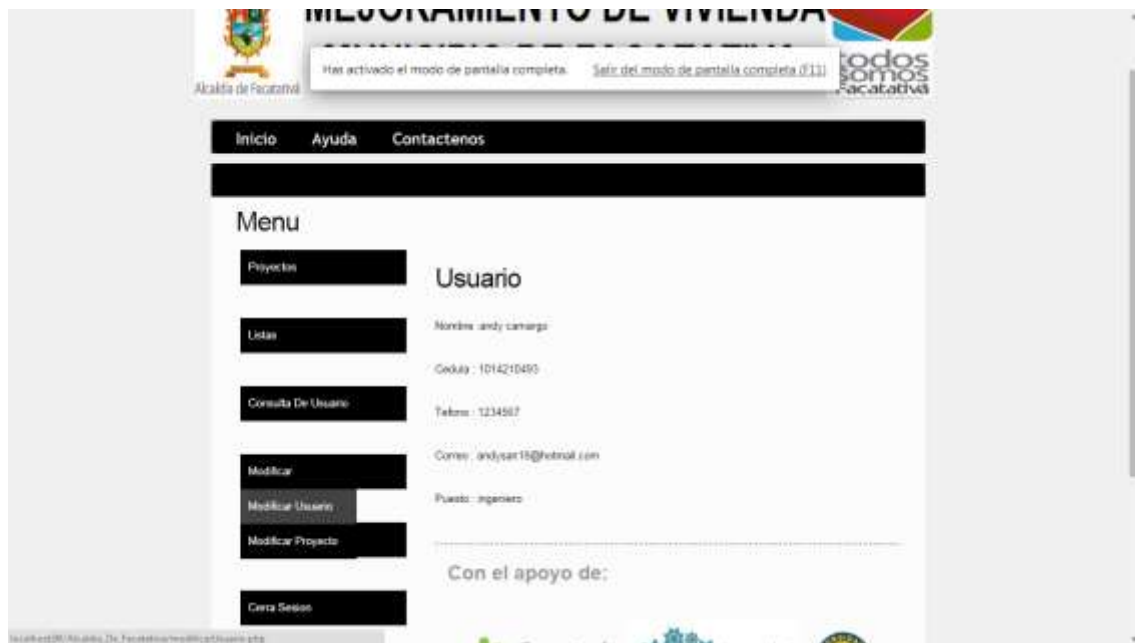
MEJORAMIENTO DE VIVIENDA

Alcaldía de Facatativá

Has activado el modo de pantalla completa. Salir del modo de pantalla completa (F11)

todos somos Facatativá

Inicio Ayuda Contactenos

Menu

Proyectos

Listas

Consulta De Usuario

Modificar

Modificar Usuario

Modificar Proyecto

Cerra Sesion

Usuario

Nombre: andy camargo

Cedula : 1014210493

Telfono : 1234567

Correo : andysan15@hotmail.com

Puesto : ingeniero

Con el apoyo de:

localhost/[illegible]/Alcaldia De Facatativa/modificarUsuario.php